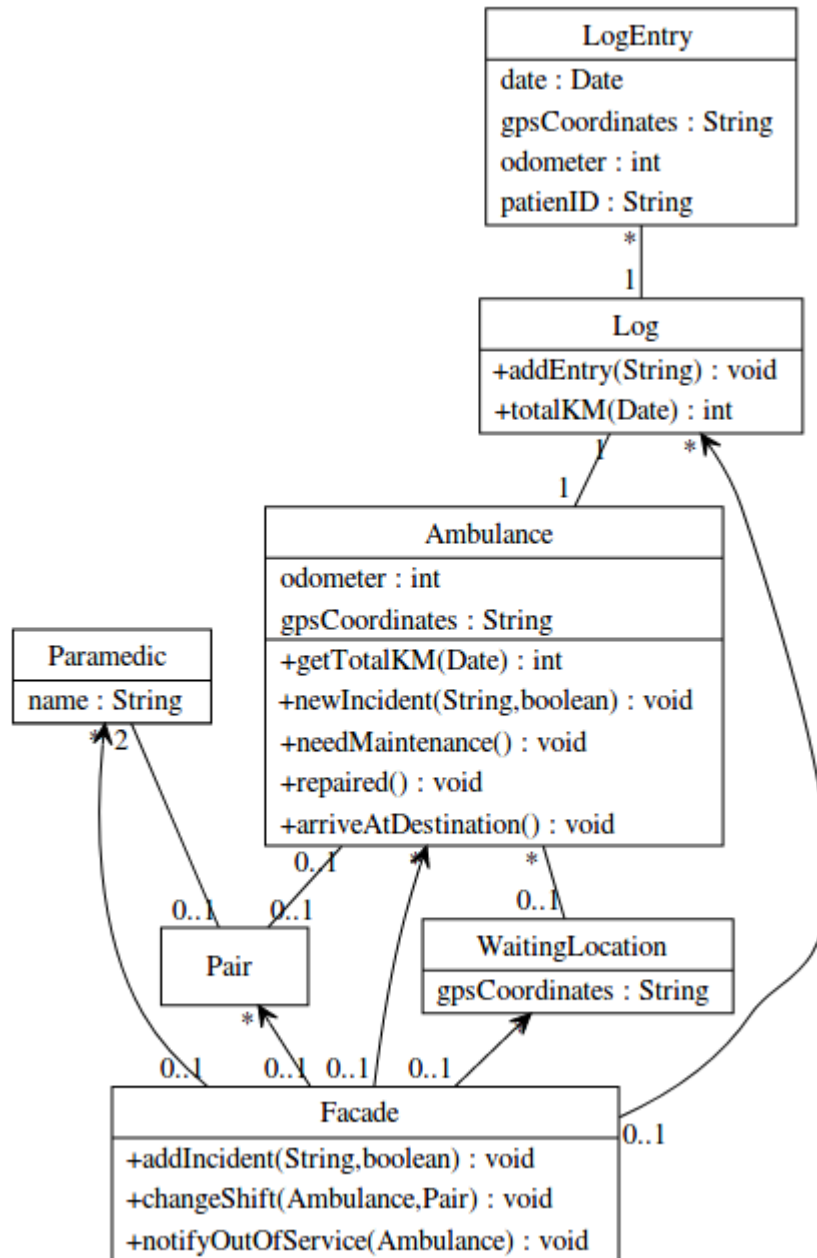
LogEntry
date : Date
gpsCoordinates : String
odometer : int
patienID : String

*
1

Log
+addEntry(String) : void
+totalKM(Date) : int

1
*
1

Ambulance
odometer : int
gpsCoordinates : String
+getTotalKM(Date) : int
+newIncident(String,boolean) : void
+needMaintenance() : void
+repaired() : void
+arriveAtDestination() : void

Paramedic
name : String

*
2

0..1
*
*
0..1
0..1
0..1

Pair

WaitingLocation
gpsCoordinates : String

*
0..1
0..1
0..1
0..1

Facade
+addIncident(String,boolean) : void
+changeShift(Ambulance,Pair) : void
+notifyOutOfService(Ambulance) : void

0..1